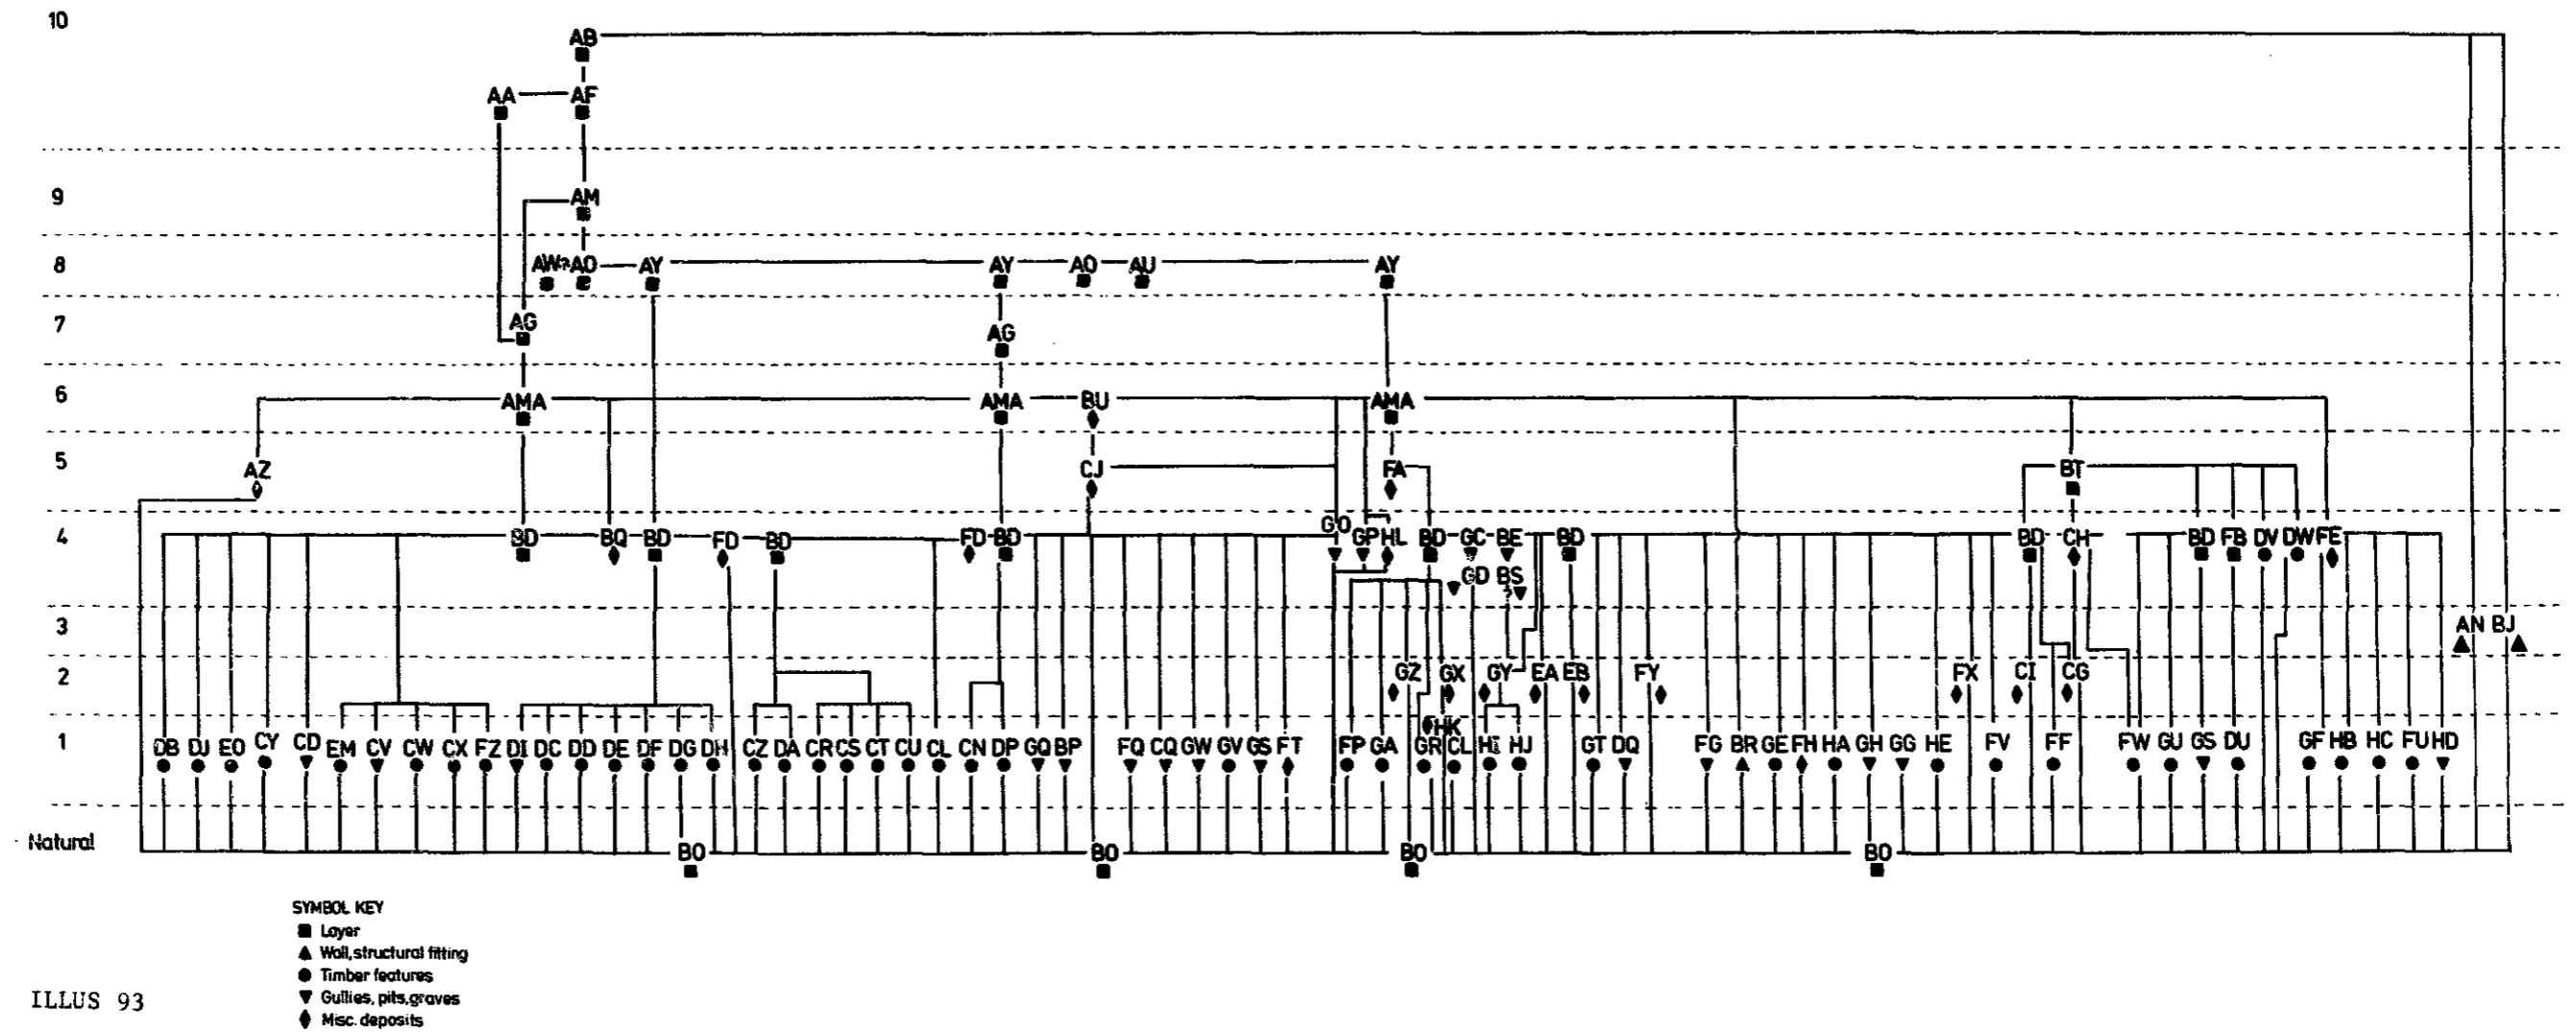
10
AB
AA AF
9
AM
8
AW? AO AY AY AO AU AY
7
AG AG
6
AMA AMA BU AMA
5
AZ CJ FA BT
4
BD BQ BD FD BD FD BD GO GP HL BD GC BE BD BD CH BD FB DV DW FE
GD BS
3
AN BJ
2
GZ GX GY EA EB FY FX CI CG
HK
1
DB DJ EO CY CD EM CV CW CX FZ DI DC DD DE DF DG DH CZ DA CR CS CT CU CL CN DP GQ BP FQ CQ GW GV GS FT FP GA GR CL HI HJ GT DQ FG BR GE FH HA GH GG HE FV FF FW GU GS DU GF HB HC FU HD
Natural
BO BO BO BO

SYMBOL KEY
Layer
Wall, structural fitting
Timber features
Gullies, pits, graves
Misc. deposits

ILLUS 93